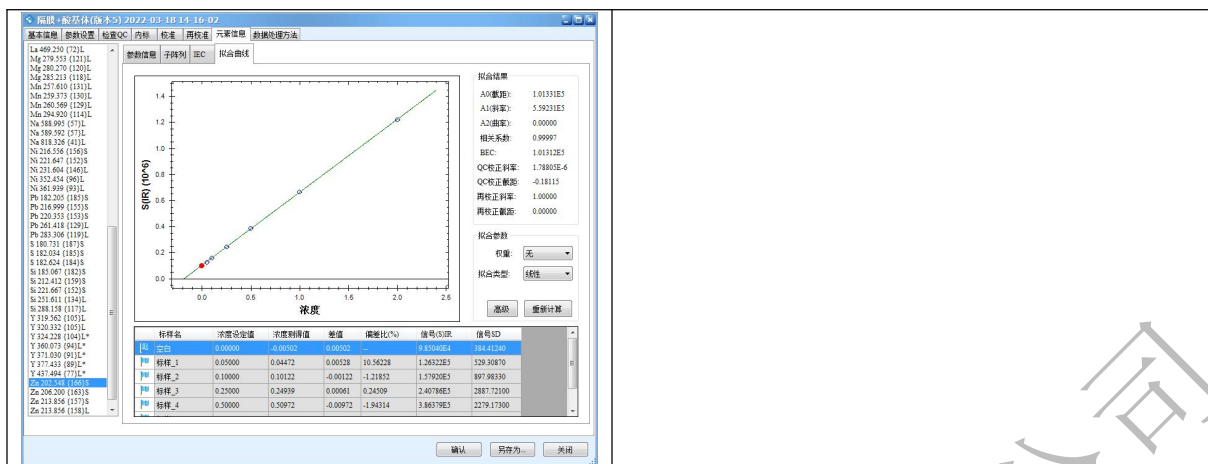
隔膜+酸基体(版本5) 2022-03-18 14-16-02

基本信息 参数设置 检查QC 内标 校准 再校准 元素信息 数据处理方法

La 469.250 {72}L
Mg 279.553 {121}L
Mg 280.270 {120}L
Mg 285.213 {118}L
Mn 257.610 {131}L
Mn 259.373 {130}L
Mn 260.569 {129}L
Mn 294.920 {114}L
Na 588.995 {57}L
Na 589.592 {57}L
Na 818.326 {41}L
Ni 216.556 {156}S
Ni 221.647 {152}S
Ni 231.604 {146}L
Ni 352.454 {96}L
Ni 361.939 {93}L
Pb 182.205 {185}S
Pb 216.999 {155}S
Pb 220.353 {153}S
Pb 261.418 {129}L
Pb 283.306 {119}L
S 180.731 {187}S
S 182.034 {185}S
S 182.624 {184}S
Si 185.067 {182}S
Si 212.412 {159}S
Si 221.667 {152}S
Si 251.611 {134}L
Si 288.158 {117}L
Y 319.562 {105}L
Y 320.332 {105}L
Y 324.228 {104}L*
Y 360.073 {94}L*
Y 371.030 {91}L*
Y 377.433 {89}L*
Y 437.494 {77}L*
Zn 202.548 {166}S
Zn 206.200 {163}S
Zn 213.856 {157}S
Zn 213.856 {158}L

参数信息 子阵列 IEC 拟合曲线

1.4
1.2
1.0
0.8
0.6
0.4
0.2
0.0
S(R) (10^6)
0.0 0.5 1.0 1.5 2.0 2.5
浓度

拟合结果
A0(截距): 1.01331E5
A1(斜率): 5.59231E5
A2(曲率): 0.00000
相关系数: 0.99997
BEC: 1.01312E5
QC校正斜率: 1.78805E-6
QC校正截距: -0.18115
再校正斜率: 1.00000
再校正截距: 0.00000

拟合参数
权重: 无
拟合类型: 线性

高级 重新计算

| 标样名 | 浓度设定值 | 浓度测得值 | 差值 | 偏差比(%) | 信号(S)R | 信号SD |
|---|---|---|---|---|---|---|
| 空白 | 0.00000 | -0.00502 | 0.00502 | -- | 9.85040E4 | 384.41240 |
| 标样_1 | 0.05000 | 0.04472 | 0.00528 | 10.56228 | 1.26322E5 | 529.30870 |
| 标样_2 | 0.10000 | 0.10122 | -0.00122 | -1.21852 | 1.57920E5 | 897.98330 |
| 标样_3 | 0.25000 | 0.24939 | 0.00061 | 0.24509 | 2.40786E5 | 2887.72100 |
| 标样_4 | 0.50000 | 0.50972 | -0.00972 | -1.94314 | 3.86379E5 | 2279.17300 |

确认 另存为... 关闭